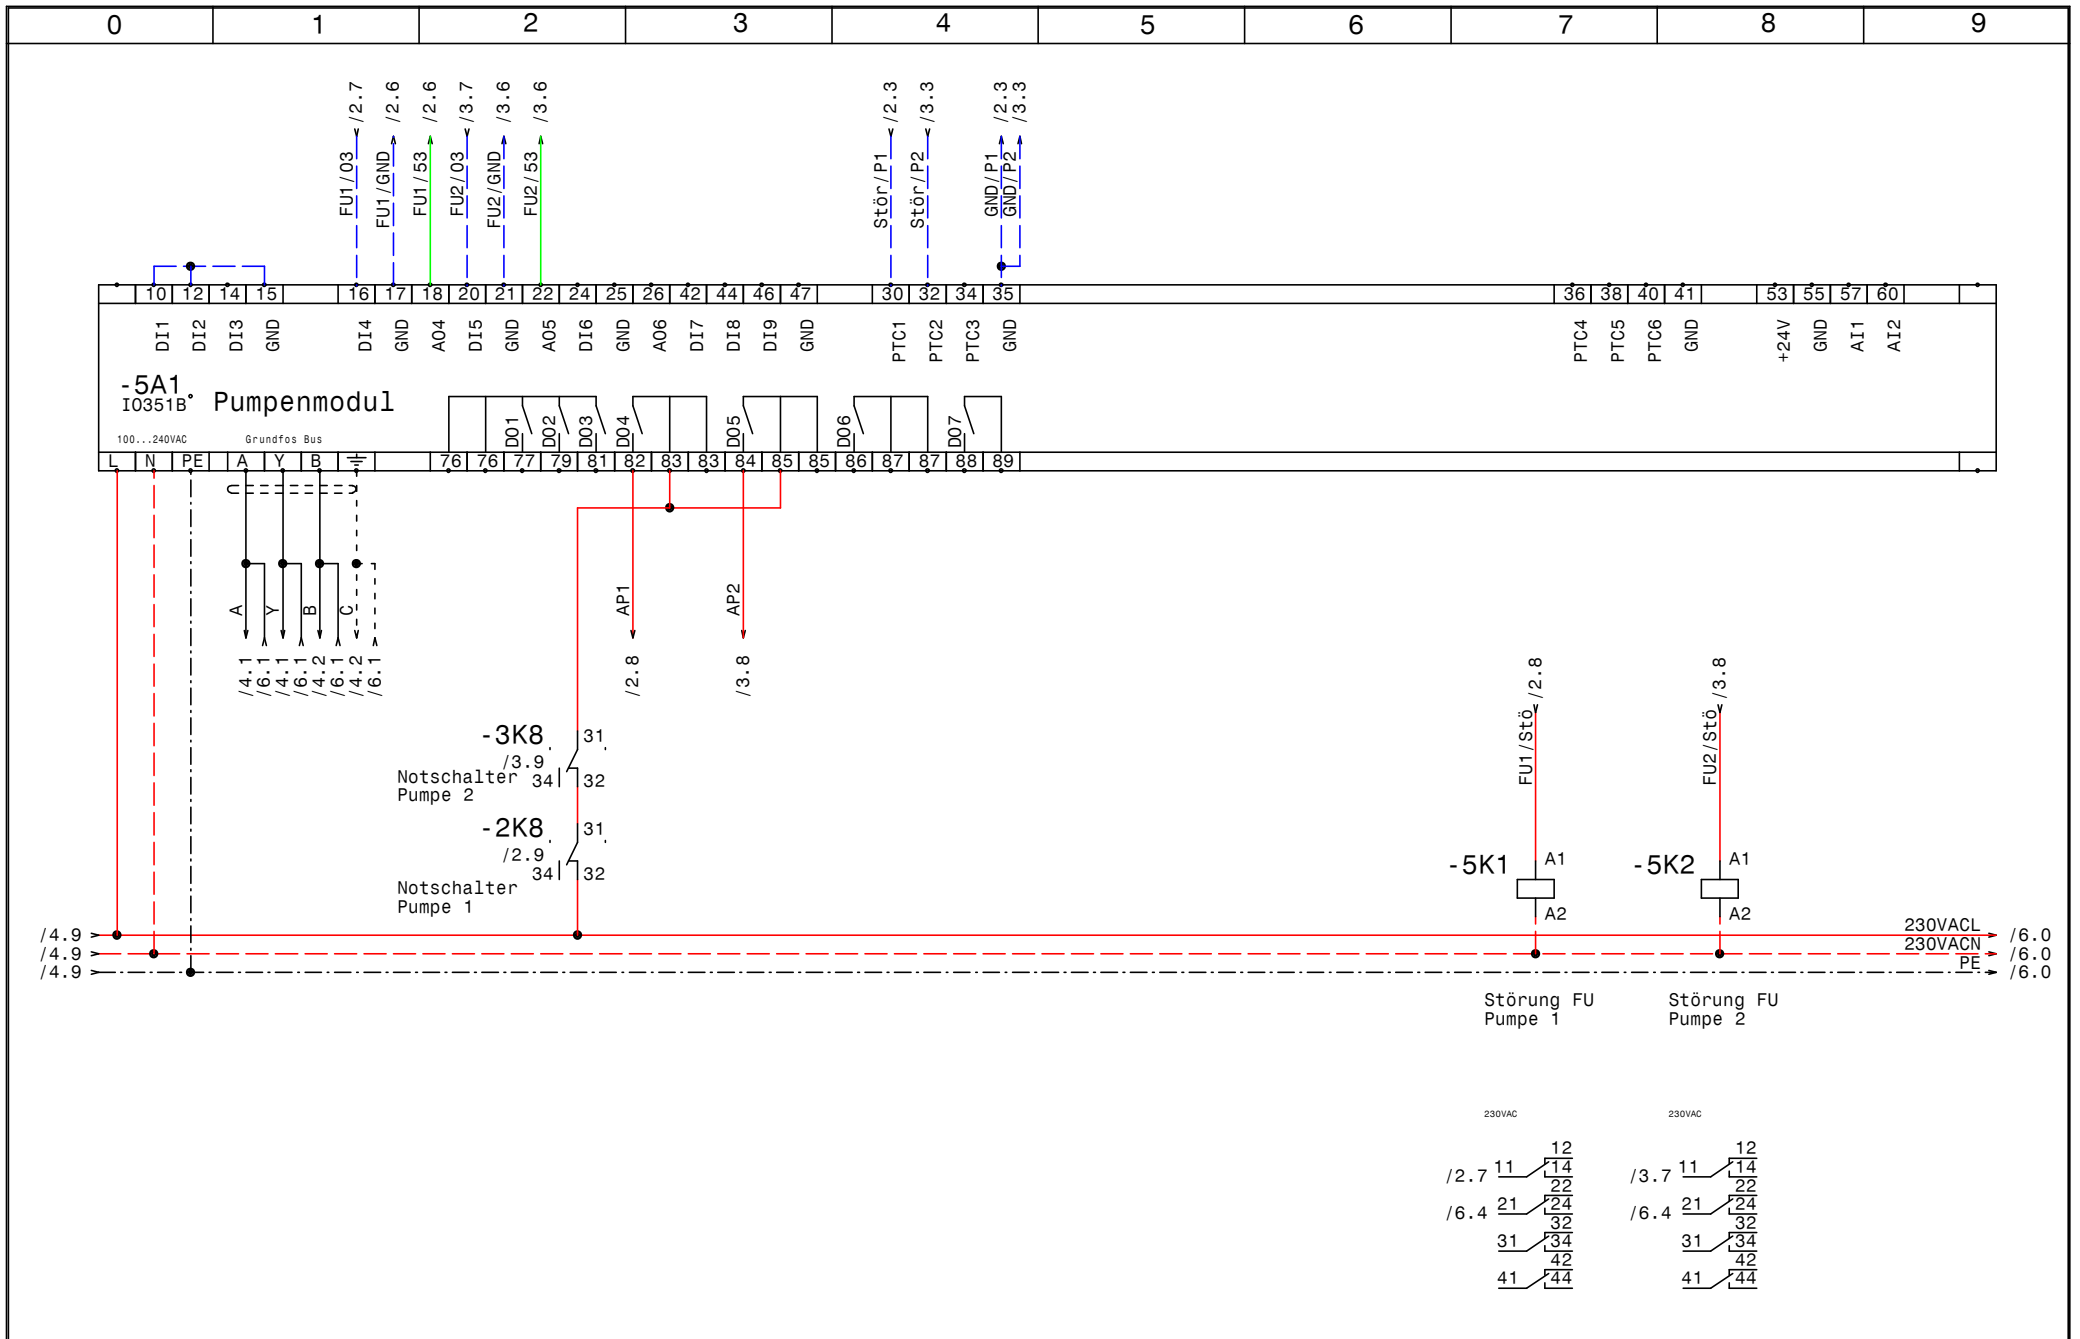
0 1 2 3 4 5 6 7 8 9

/2.7 /2.6 /2.6 /3.7 /3.6 /3.6 /2.3 /3.3 /2.3 /3.3

FU1/03 FU1/GND FU1/53 FU2/03 FU2/GND FU2/53 Stör/P1 Stör/P2 GND/P1 GND/P2

10 12 14 15 16 17 18 20 21 22 24 25 26 42 44 46 47 30 32 34 35 36 38 40 41 53 55 57 60

DI1 DI2 DI3 GND DI4 GND AO4 DI5 GND AO5 DI6 GND AO6 DI7 DI8 DI9 GND PTC1 PTC2 PTC3 GND PTC4 PTC5 PTC6 GND +24V GND AI1 AI2

-5A1
I0351B Pumpenmodul

DO1 DO2 DO3 DO4 DO5 DO6 DO7

100...240VAC Grundfos Bus

L N PE A Y B 76 76 77 79 81 82 83 83 84 85 85 86 87 87 88 89

A Y B C

/4.1 /6.1 /4.1 /6.1 /4.2 /6.1 /4.2 /6.1

AP1 AP2

/2.8 /3.8

-3K8
/3.9
Notschalter Pumpe 2
31 34 32

-2K8
/2.9
Notschalter Pumpe 1
31 34 32

/2.8 /3.8
FU1/Stö FU2/Stö

-5K1 A1 A2
-5K2 A1 A2

/4.9 /4.9 /4.9

230VACL /6.0
230VACN /6.0
PE /6.0

Störung FU Pumpe 1
Störung FU Pumpe 2

230VAC 230VAC

/2.7 11 12 14
/6.4 21 22 24
31 32 34
41 42 44

/3.7 11 12 14
/6.4 21 22 24
31 32 34
41 42 44